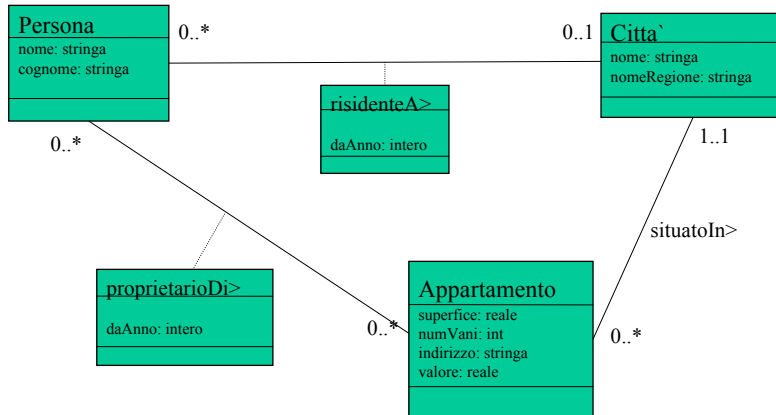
Persona
nome: stringa
cognome: stringa

0..*

0..1

Citta`
nome: stringa
nomeRegione: stringa

risidenteA>
daAnno: intero

0..*

1..1

situatoIn>

proprietarioDi>
daAnno: intero

0..*

Appartamento
superfice: reale
numVani: int
indirizzo: stringa
valore: reale

0..*